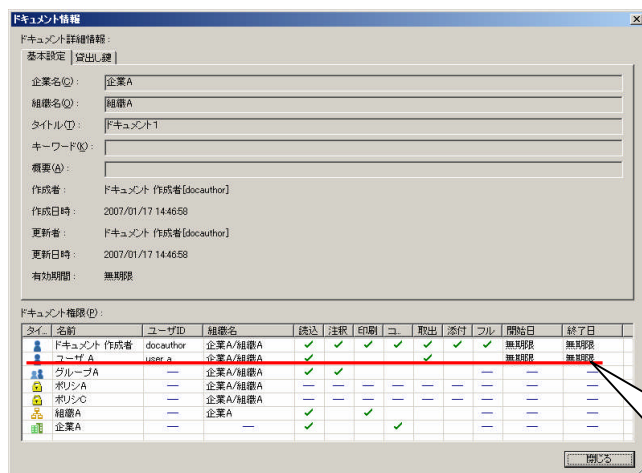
ドキュメント情報

ドキュメント詳細情報：

基本設定 | 貸出し鍵

企業名(O)： 企業A

組織名(Q)： 組織A

タイトル(T)： ドキュメント1

キーワード(K)：

概要(A)：

作成者： ドキュメント 作成者[docauthor]

作成日時： 2007/01/17 14:46:58

更新者： ドキュメント 作成者[docauthor]

更新日時： 2007/01/17 14:46:58

有効期間： 無期限

ドキュメント権限(P)：

| タイ.. | 名前 | ユーザID | 組織名 | 読込 | 注釈 | 印刷 | コ.. | 取出 | 添付 | フル | 開始日 | 終了日 |
|---|---|---|---|---|---|---|---|---|---|---|---|---|
| | ドキュメント 作成者 | docauthor | 企業A/組織A | ✓ | ✓ | ✓ | ✓ | ✓ | ✓ | ✓ | 無期限 | 無期限 |
| | ユーザ A | user a | 企業A/組織A | ✓ | | | | ✓ | | | 無期限 | 無期限 |
| | グループA | — | 企業A/組織A | ✓ | ✓ | | | | | — | — | — |
| | ポリシA | — | 企業A/組織A | — | — | — | — | — | — | — | — | — |
| | ポリシC | — | 企業A/組織A | — | — | — | — | — | — | — | — | — |
| | 組織A | — | 企業A | ✓ | | ✓ | | | | — | — | — |
| | 企業A | — | — | ✓ | | | ✓ | | | — | — | — |

閉じる